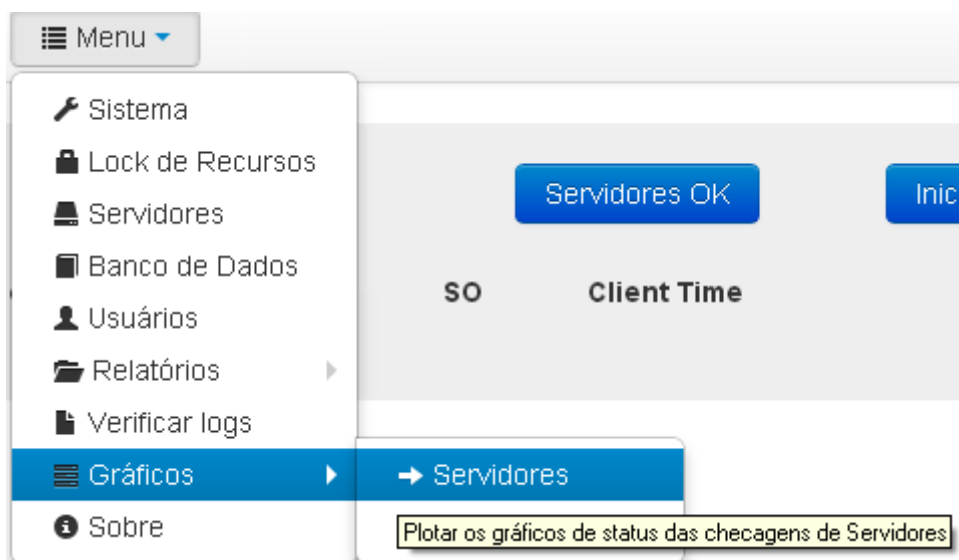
Menu

Sistema
Lock de Recursos
Servidores
Banco de Dados
Usuários
Relatórios
Verificar logs
Gráficos
Sobre

Servidores OK

Inic

SO

Client Time

→ Servidores

Plotar os gráficos de status das checagens de Servidores